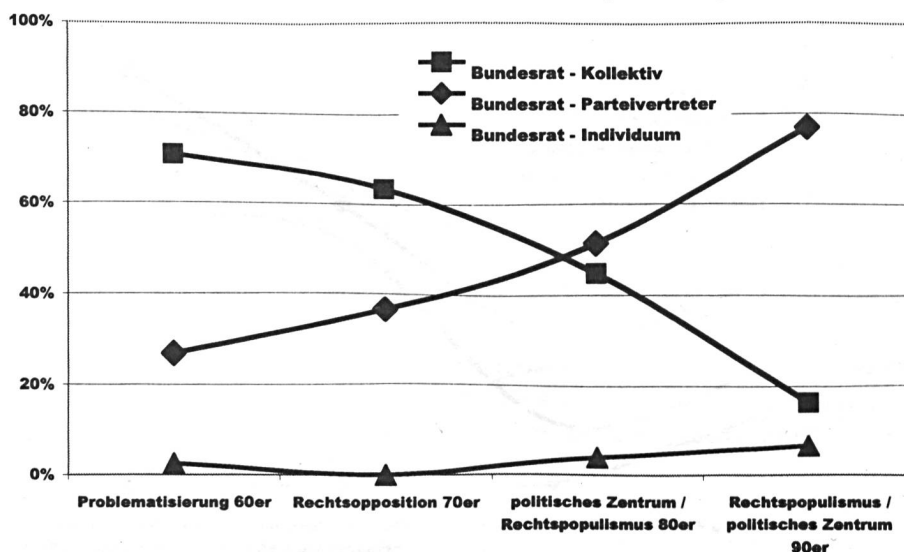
100%

80%

60%

40%

20%

0%

Bundesrat - Kollektiv
Bundesrat - Parteivertreter
Bundesrat - Individuum

Problematisierung 60er
Rechtsopposition 70er
politisches Zentrum / Rechtspopulismus 80er
Rechtspopulismus / politisches Zentrum 90er